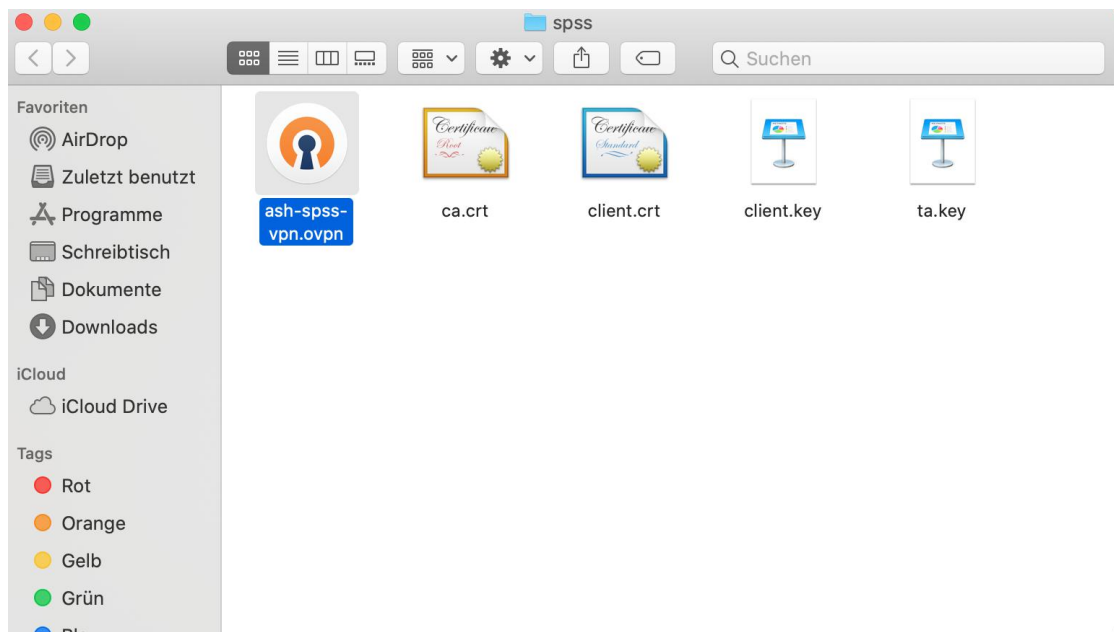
spss

Suchen

Favoriten
AirDrop
Zuletzt benutzt
Programme
Schreibtisch
Dokumente
Downloads

iCloud
iCloud Drive

Tags
Rot
Orange
Gelb
Grün
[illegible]

Certificate Root

Certificate Standard

ash-spss-vpn.ovpn
ca.crt
client.crt
client.key
ta.key